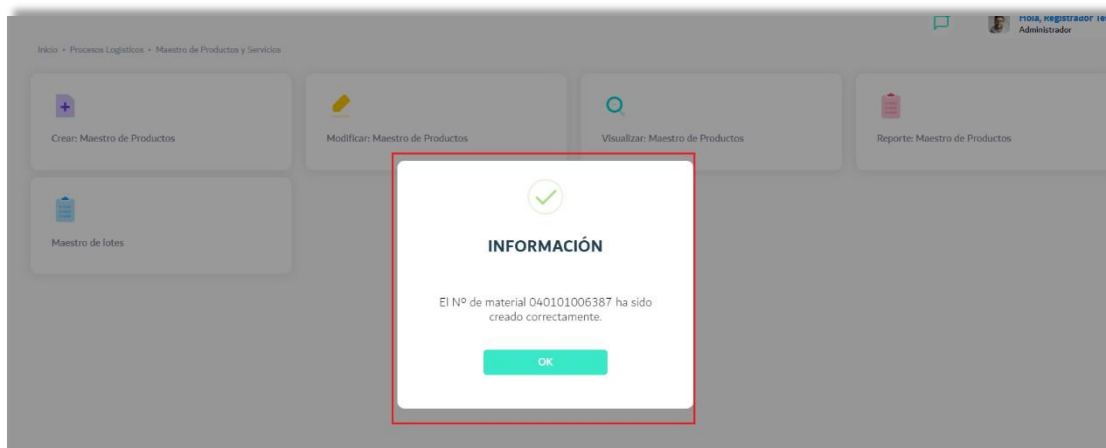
Hola, Registrador Te
Administrador

Inicio • Procesos Logísticos • Maestro de Productos y Servicios

Crear: Maestro de Productos

Modificar: Maestro de Productos

Visualizar: Maestro de Productos

Reporte: Maestro de Productos

Maestro de lotes

INFORMACIÓN

El Nº de material 040101006387 ha sido creado correctamente.

OK